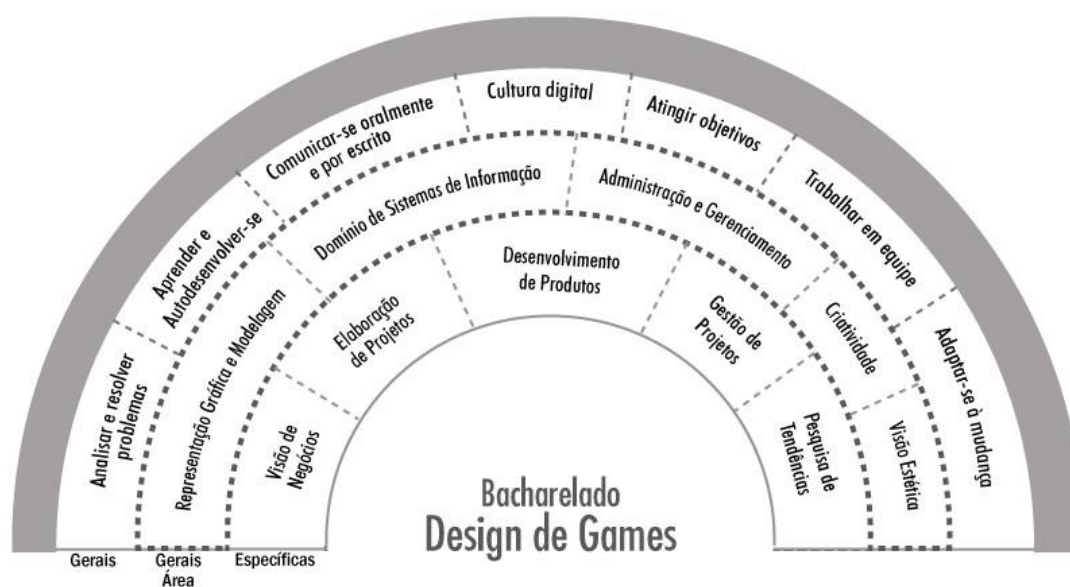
Cultura digital

Comunicar-se oralmente e por escrito

Atingir objetivos

Aprender e Autodesenvolver-se

Trabalhar em equipe

Analisar e resolver problemas

Adaptar-se à mudança

Domínio de Sistemas de Informação

Administração e Gerenciamento

Representação Gráfica e Modelagem

Criatividade

Visão Estética

Desenvolvimento de Produtos

Elaboração de Projetos

Gestão de Projetos

Visão de Negócios

Pesquisa de Tendências

Bacharelado
Design de Games

Gerais

Gerais Área

Específicas